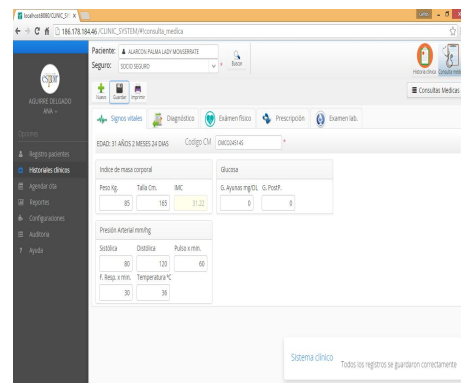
localhost8080/CLINIC_SY ×

186.178.184.46/CLINIC_SYSTEM/#/consulta_medica

Paciente: ALARCON PALMA LADY MONSERRATE
Seguro: SOCIO SEGURO
Buscar

Nuevo Guardar Imprimir

Historia clínica Consulta médica

Consultas Medicas

espor

AGUIRRE DELGADO ANA

Opciones

Registro pacientes
Historiales clínicos
Agendar cita
Reportes
Configuraciones
Auditoria
Ayuda

Signos vitales Diagnóstico Examen físico Prescripción Examen lab.

EDAD: 31 AÑOS 2 MESES 24 DIAS Codigo CM CMC0245140 *

Indice de masa corporal
Peso Kg. 85
Talla Cm. 165
IMC 31.22

Glucosa
G. Ayunas mg/DL 0
G. PostP. 0

Presión Arterial mmHg
Sistólica 80
Diastólica 120
Pulso x min. 60
F. Resp. x min. 30
Temperatura ºC 36

Sistema clinico
Todos los registros se guardaron correctamente